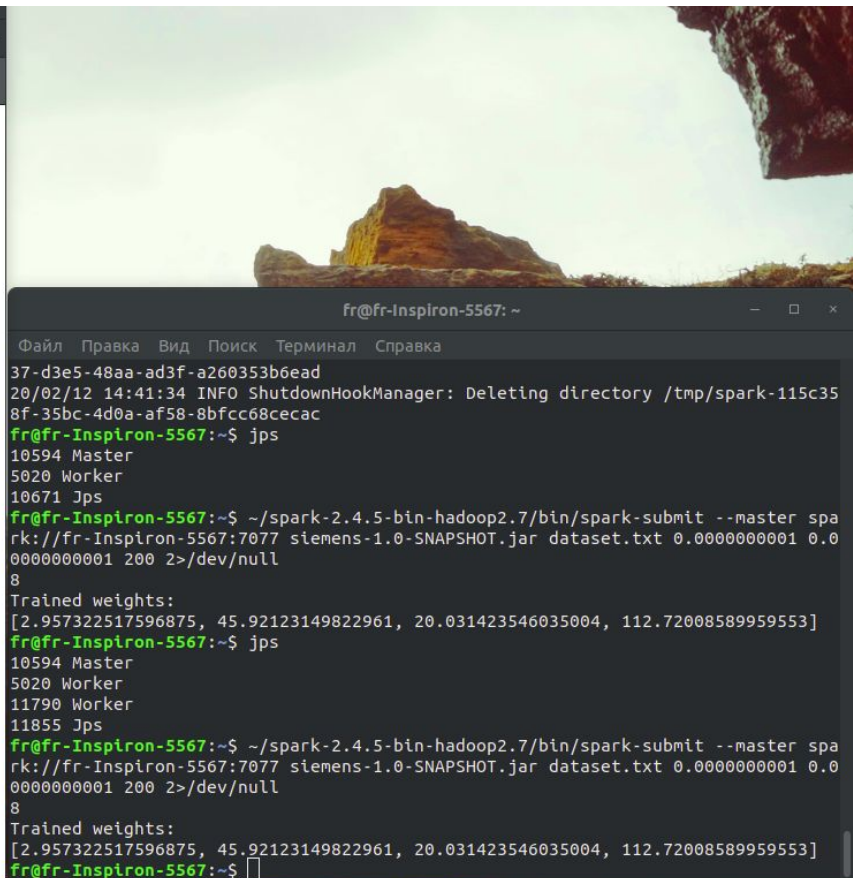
fr@fr-Inspiron-5567: ~

Файл Правка Вид Поиск Терминал Справка

37-d3e5-48aa-ad3f-a260353b6ead
20/02/12 14:41:34 INFO ShutdownHookManager: Deleting directory /tmp/spark-115c358f-35bc-4d0a-af58-8bfcc68cecac
fr@fr-Inspiron-5567:~$ jps
10594 Master
5020 Worker
10671 Jps
fr@fr-Inspiron-5567:~$ ~/spark-2.4.5-bin-hadoop2.7/bin/spark-submit --master spark://fr-Inspiron-5567:7077 siemens-1.0-SNAPSHOT.jar dataset.txt 0.0000000001 0.00000000001 200 2>/dev/null
8
Trained weights:
[2.957322517596875, 45.92123149822961, 20.031423546035004, 112.72008589959553]
fr@fr-Inspiron-5567:~$ jps
10594 Master
5020 Worker
11790 Worker
11855 Jps
fr@fr-Inspiron-5567:~$ ~/spark-2.4.5-bin-hadoop2.7/bin/spark-submit --master spark://fr-Inspiron-5567:7077 siemens-1.0-SNAPSHOT.jar dataset.txt 0.0000000001 0.00000000001 200 2>/dev/null
8
Trained weights:
[2.957322517596875, 45.92123149822961, 20.031423546035004, 112.72008589959553]
fr@fr-Inspiron-5567:~$